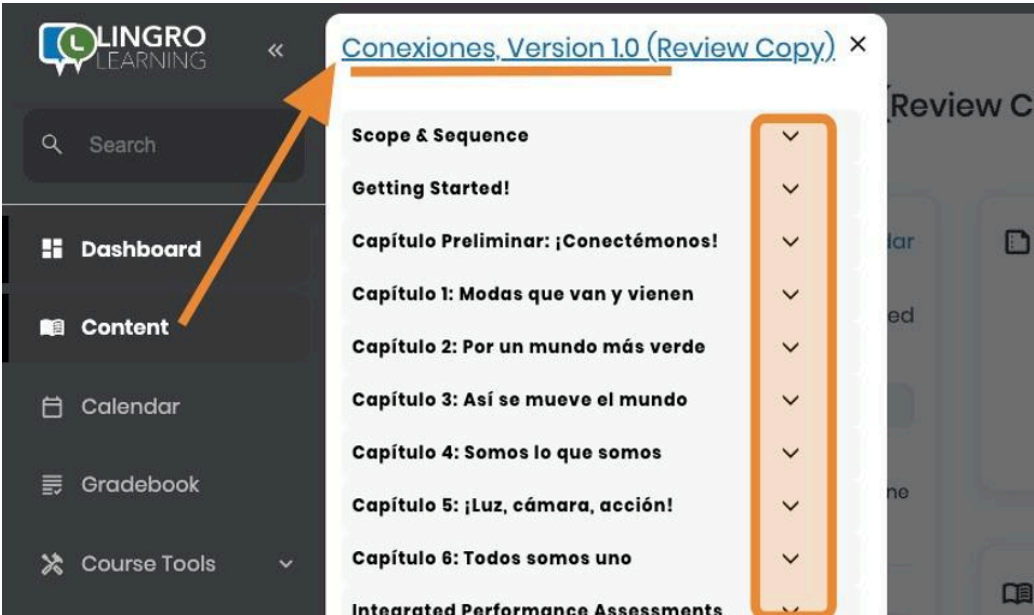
LINGRO LEARNING

«

Search

Dashboard

Content

Calendar

Gradebook

Course Tools

Conexiones, Version 1.0 (Review Copy) ×

Scope & Sequence

Getting Started!

Capítulo Preliminar: ¡Conectémonos!

Capítulo 1: Modas que van y vienen

Capítulo 2: Por un mundo más verde

Capítulo 3: Así se mueve el mundo

Capítulo 4: Somos lo que somos

Capítulo 5: ¡Luz, cámara, acción!

Capítulo 6: Todos somos uno

Integrated Performance Assessments

(Review C

dar

ed

ne